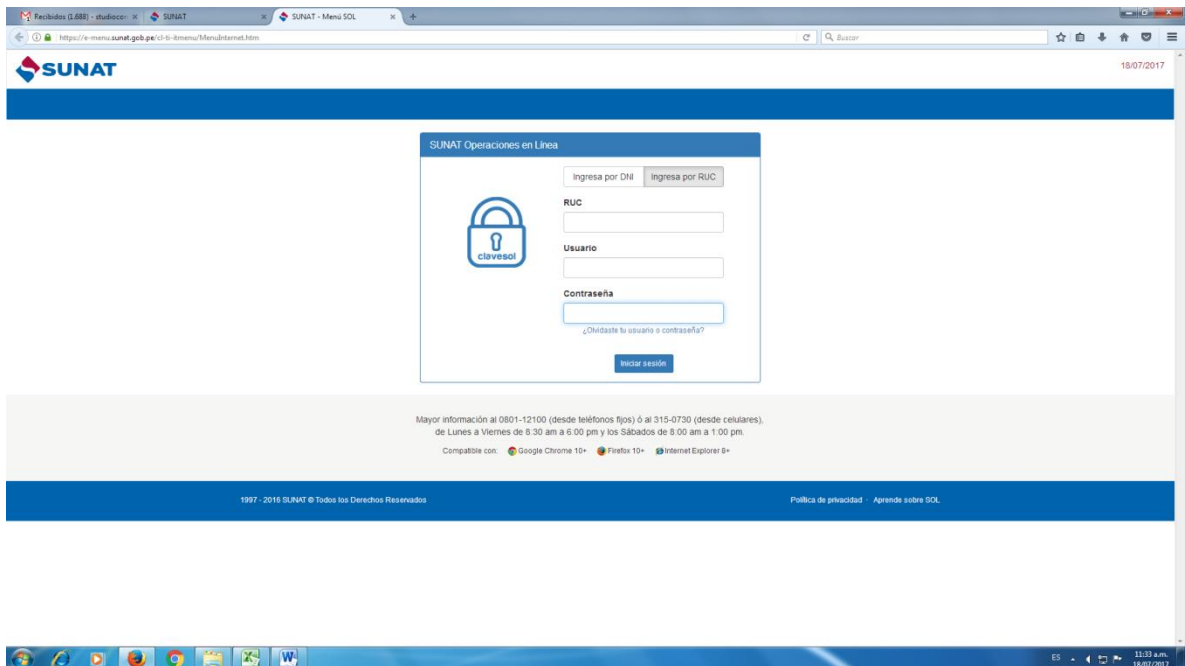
Recibidos (1.688) - studiocor ×  SUNAT ×  SUNAT - Menú SOL ×  +

https://e-menu.sunat.gob.pe/cl-ti-itmenu/MenuInternet.htm

Buscar

SUNAT

18/07/2017

SUNAT Operaciones en Línea

Ingresa por DNI  Ingresa por RUC

clavesol

RUC

Usuario

Contraseña

¿Olvidaste tu usuario o contraseña?

Iniciar sesión

Mayor información al 0801-12100 (desde teléfonos fijos) ó al 315-0730 (desde celulares), de Lunes a Viernes de 8:30 am a 6:00 pm y los Sábados de 8:00 am a 1:00 pm.

Compatible con: Google Chrome 10+ Firefox 10+ Internet Explorer 8+

1997 - 2016 SUNAT © Todos los Derechos Reservados

Política de privacidad · Aprende sobre SOL

ES 11:33 a.m. 18/07/2017